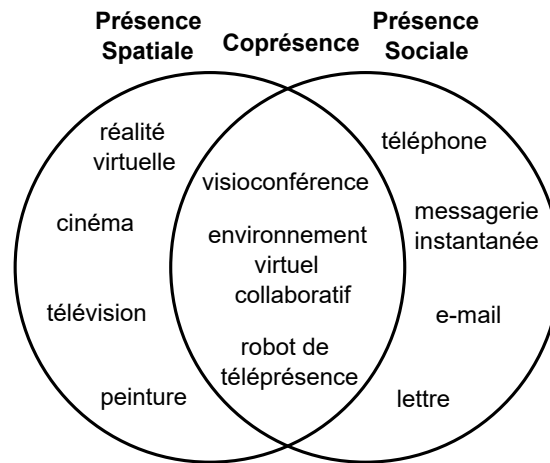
Présence Spatiale

Coprésence

Présence Sociale

réalité virtuelle

cinéma

télévision

peinture

visioconférence

environnement virtuel collaboratif

robot de téléprésence

téléphone

messagerie instantanée

e-mail

lettre